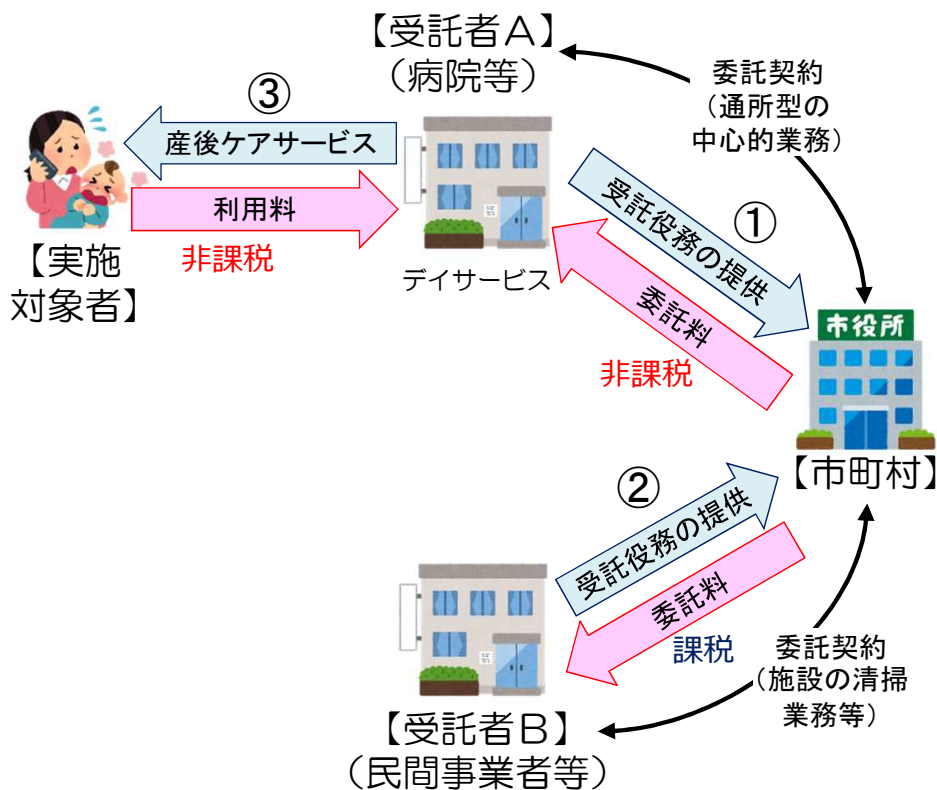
【受託者A】
（病院等）

委託契約
（通所型の
中心的業務）

③

産後ケアサービス

利用料

非課税

【実施
対象者】

デイサービス

受託役務の提供

①

委託料

非課税

市役所

【市町村】

②

受託役務の提供

委託料

課税

委託契約
（施設の清掃
業務等）

【受託者B】
（民間事業者等）